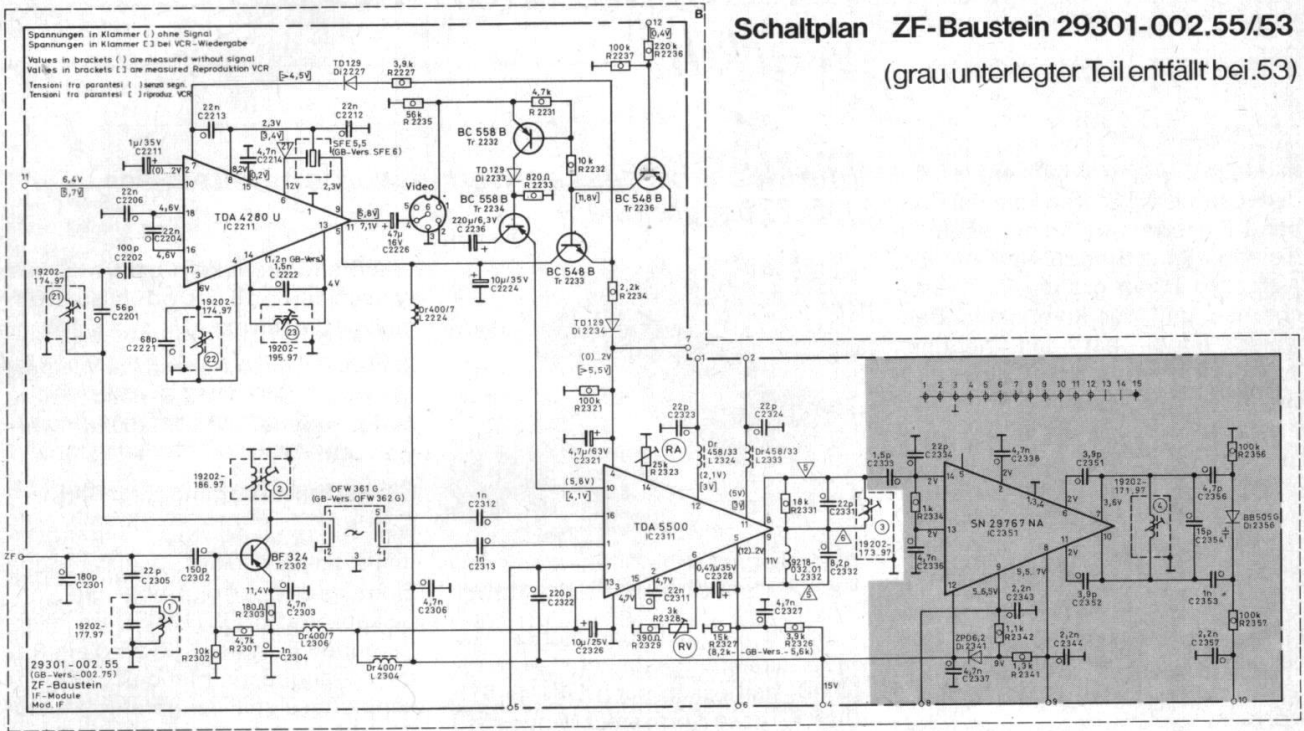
Schaltplan ZF-Baustein 29301-002.55/.53

(grau unterlegter Teil entfällt bei .53)

Spannungen in Klammer ( ) ohne Signal
Spannungen in Klammer [ ] bei VCR-Wiedergabe

Values in brackets ( ) are measured without signal
Values in brackets [ ] are measured Reproduktion VCR

Tensioni fra parantesi ( ) senza segn.
Tensioni fra parantesi [ ] riproduz VCR

TDA 4280 U
IC 2211

TDA 5500
IC 2311

SN 29767 NA
IC 2351

BC 558 B
Tr 2232

BC 558 B
Tr 2234

BC 548 B
Tr 2236

BC 548 B
Tr 2233

BF 324
Tr 2302

TD129
Di 2227

TD129
Di 2233

TD129
Di 2234

ZPD6,2
Di 2341

BB505B
Di 2356

SFE 5,5
(GB-Vers. SFE 6)

OFW 361 G
(GB-Vers. OFW 362 G)

Video

19202-174.97
19202-174.97
19202-195.97
19202-186.97
19202-177.97
19202-173.97
19202-171.97
9218-032.01

Dr 400/7 L2224
Dr 400/7 L2306
Dr 400/7 L2304
Dr 458/33 L2324
Dr 458/33 L2333

RA
RV

(8,2k- GB-Vers.- 5,6k)

ZF

29301-002.55
(GB-Vers.-002.75)
ZF-Baustein
IF-Module
Mod. IF

1 2 3 4 5 6 7 8 9 10 11 12 13 14 15

B